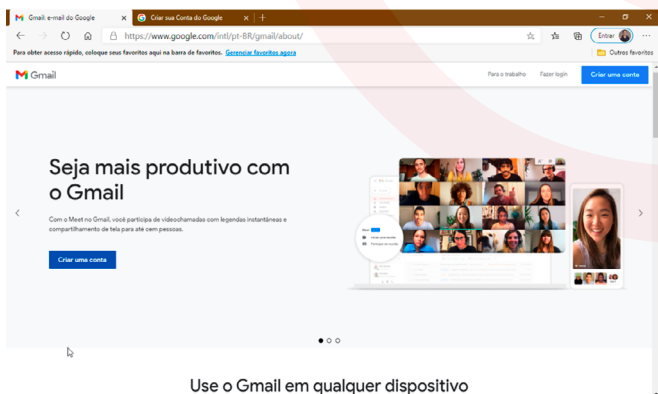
Gmail: e-mail do Google
Criar sua Conta do Google
https://www.google.com/intl/pt-BR/gmail/about/
Entrar
Para obter acesso rápido, coloque seus favoritos aqui na barra de favoritos. Gerenciar favoritos agora
Outros favoritos
Gmail
Para o trabalho
Fazer login
Criar uma conta

Seja mais produtivo com o Gmail

Com o Meet no Gmail, você participa de videochamadas com legendas instantâneas e compartilhamento de tela para até cem pessoas.

Criar uma conta

Use o Gmail em qualquer dispositivo